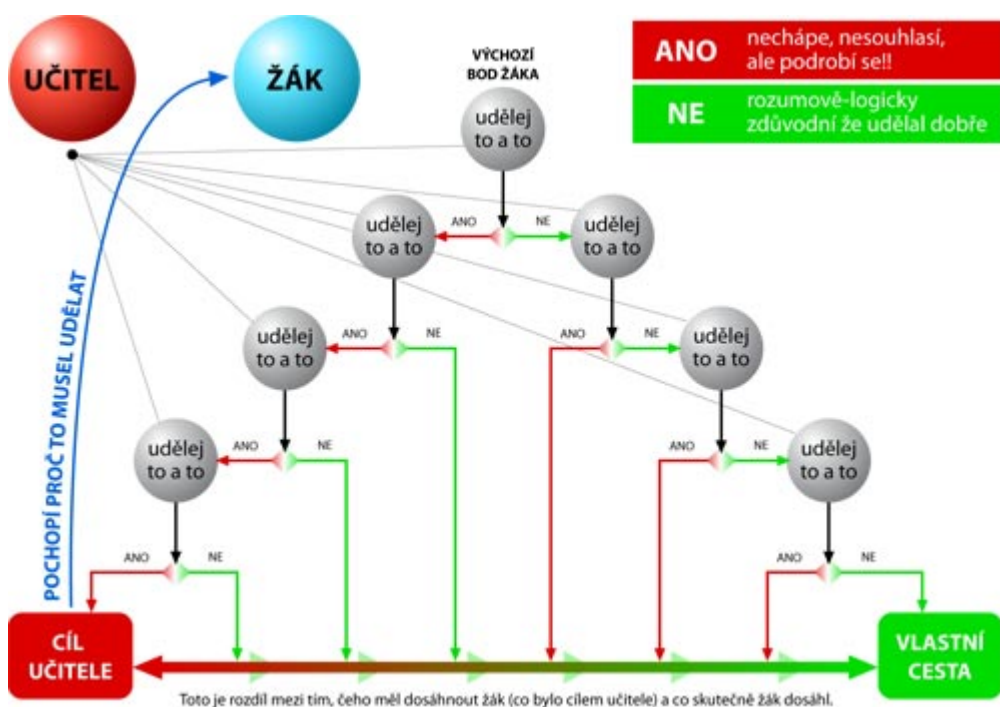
UČITEL

ŽÁK

VÝCHOZÍ BOD ŽÁKA

ANO nechápe, nesouhlasí, ale podrobí se!!

NE rozumově-logicky zdůvodní že udělal dobře

udělej to a to

ANO

NE

udělej to a to

udělej to a to

ANO

NE

udělej to a to

ANO

NE

udělej to a to

ANO

NE

udělej to a to

ANO

NE

ANO

NE

udělej to a to

ANO

NE

ANO

NE

POCHOPÍ PROČ TO MUSEL UDĚLAT

CÍL UČITELE

VLASTNÍ CESTA

Toto je rozdíl mezi tím, čeho měl dosáhnout žák (co bylo cílem učitele) a co skutečně žák dosáhl.